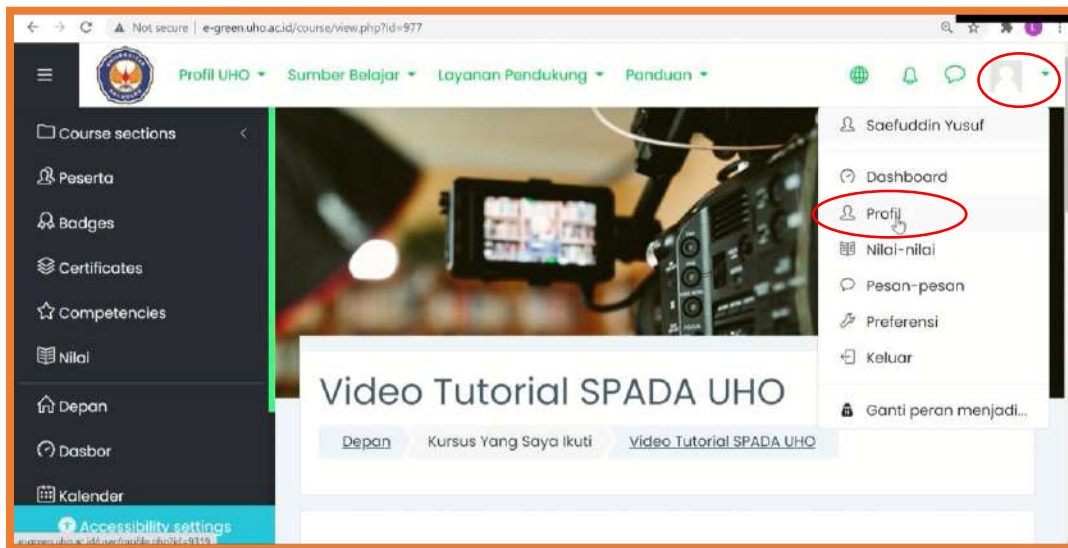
Not secure | e-green.uho.ac.id/course/view.php?id=977

Profil UHO Sumber Belajar Layanan Pendukung Panduan

Course sections
Peserta
Badges
Certificates
Competencies
Nilai
Depan
Dasbor
Kalender
Accessibility settings
e-green.uho.ac.id/user/profile.php?id=9319

Saefuddin Yusuf
Dashboard
Profil
Nilai-nilai
Pesan-pesan
Preferensi
Keluar
Ganti peran menjadi...

Video Tutorial SPADA UHO

Depan Kursus Yang Saya Ikuti Video Tutorial SPADA UHO